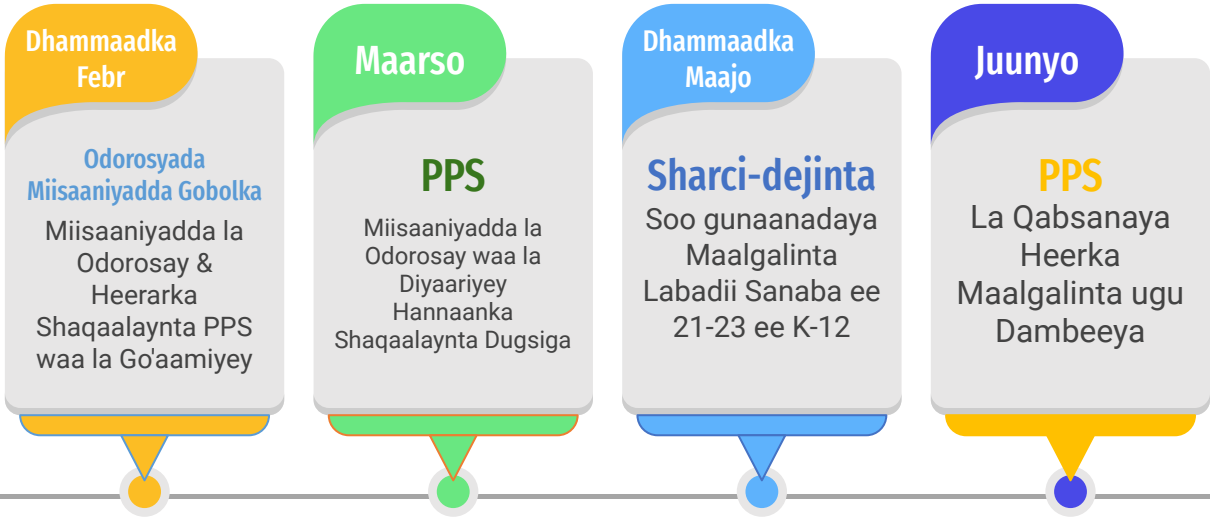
Dhammaadka Febr

Odorosyada Miisaaniyadda Gobolka

Miisaaniyadda la Odorosay & Heerarka Shaqaalaynta PPS waa la Go'aamiyey

Maarso

PPS

Miisaaniyadda la Odorosay waa la Diyaariyey Hannaanka Shaqaalaynta Dugsiga

Dhammaadka Maajo

Sharci-dejinta

Soo gunaanadaya Maalgalinta Labadii Sanaba ee 21-23 ee K-12

Juunyo

PPS

La Qabsanaya Heerka Maalgalinta ugu Dambeeya